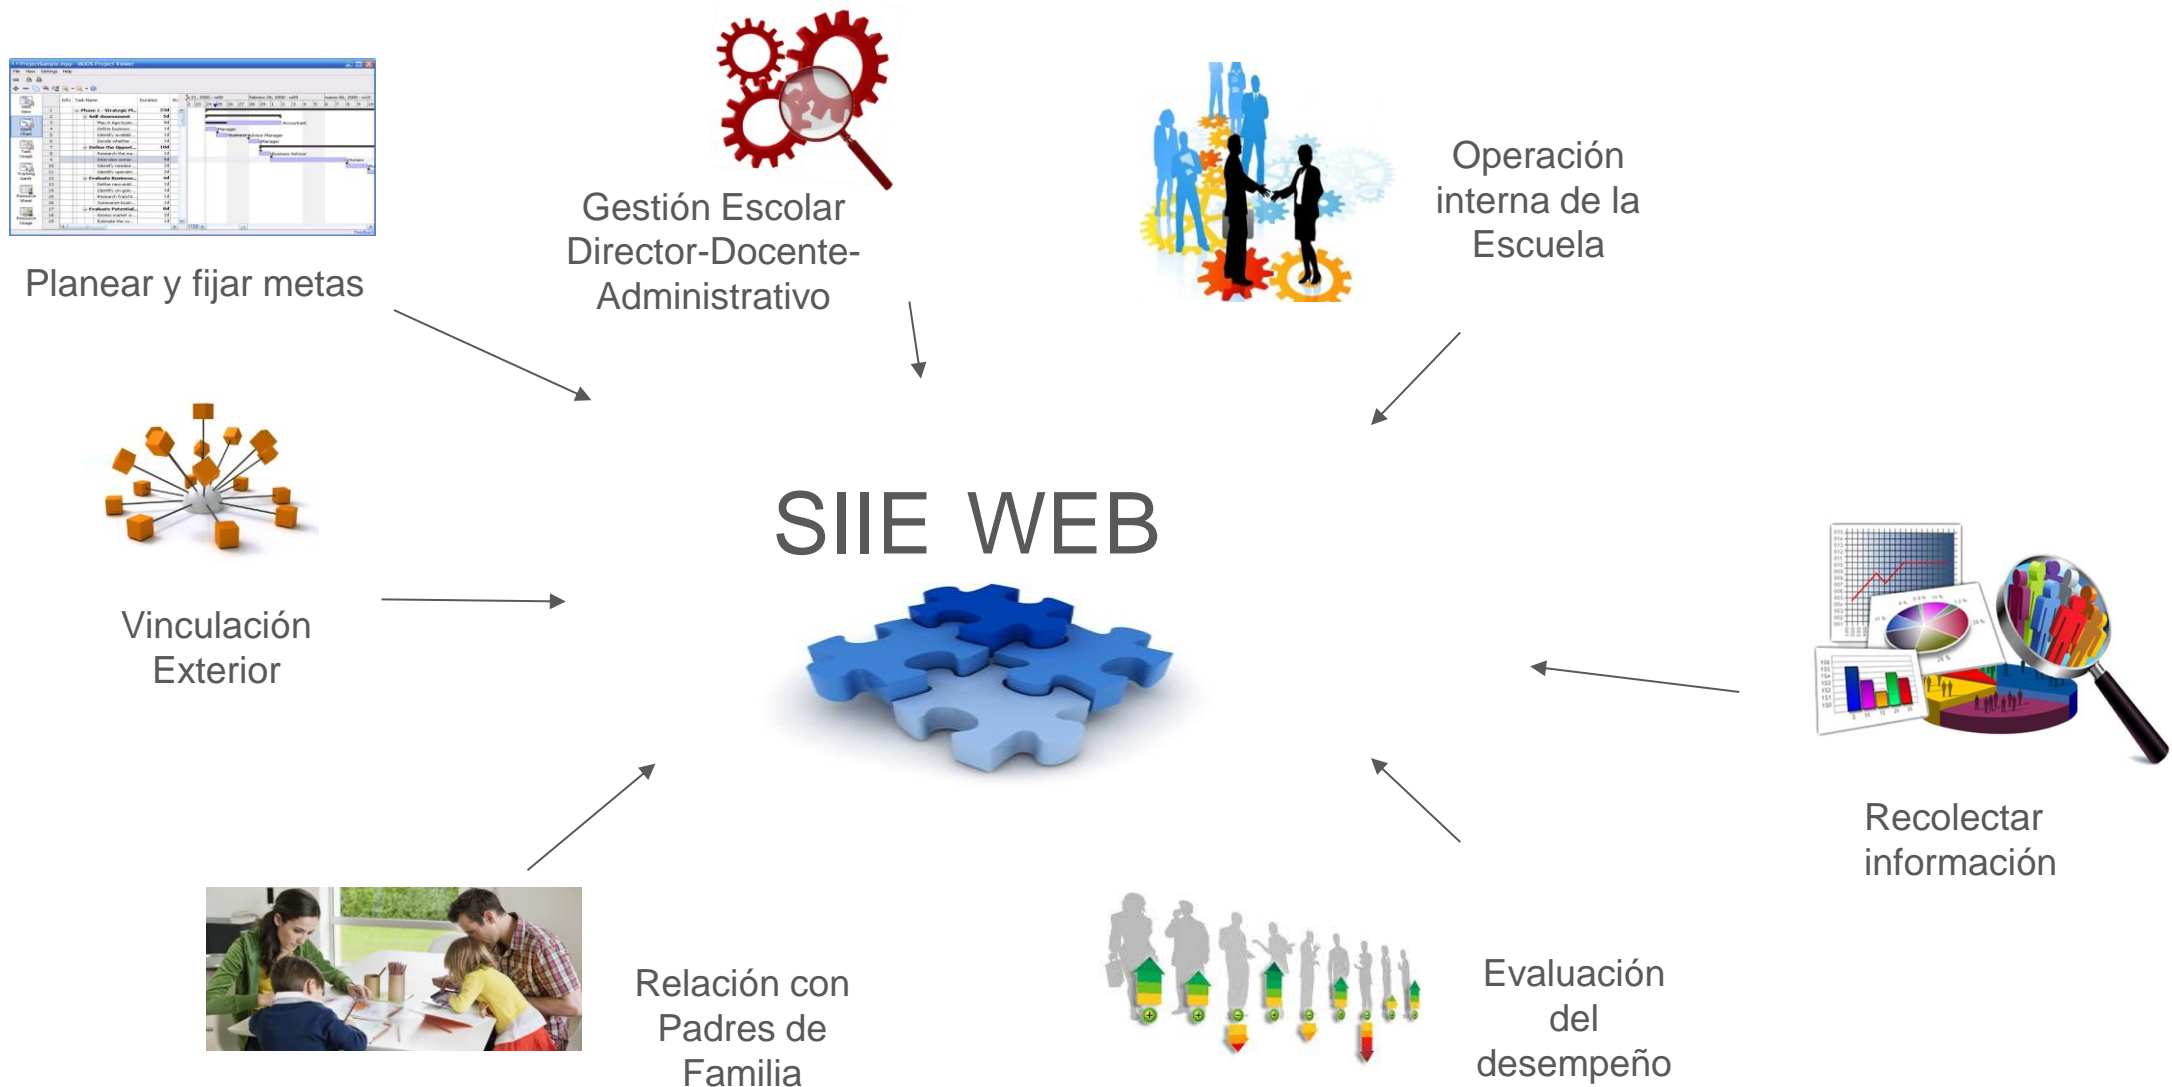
Planear y fijar metas

Gestión Escolar Director-Docente-Administrativo

Operación interna de la Escuela

SIIE WEB

Vinculación Exterior

Recolectar información

Relación con Padres de Familia

Evaluación del desempeño